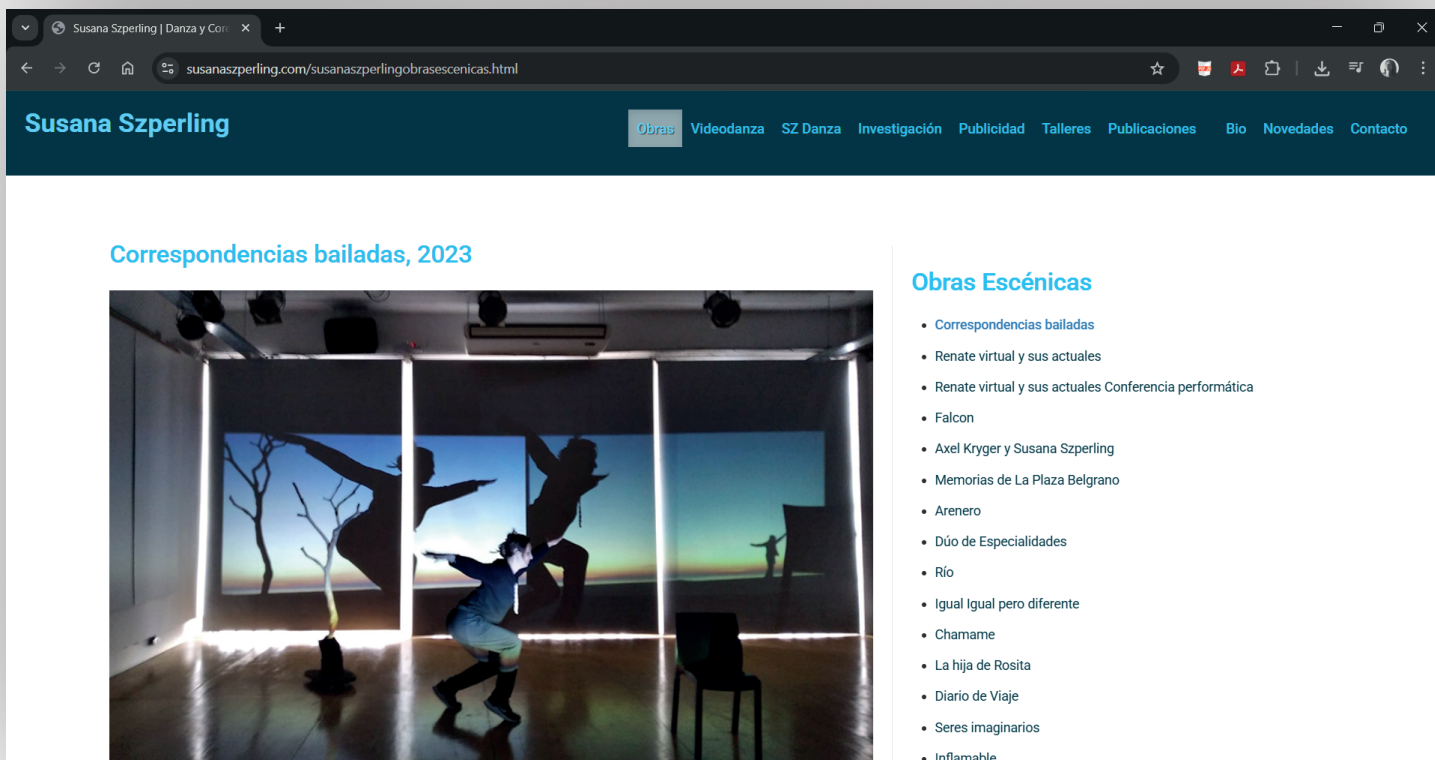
Susana Szperling | Danza y Cor

susanaszperling.com/susanaszperlingobrasescenicas.html

Susana Szperling

Obras Videodanza SZ Danza Investigación Publicidad Talleres Publicaciones Bio Novedades Contacto

Correspondencias bailadas, 2023

Obras Escénicas

- Correspondencias bailadas
- Renate virtual y sus actuales
- Renate virtual y sus actuales Conferencia performática
- Falcon
- Axel Kryger y Susana Szperling
- Memorias de La Plaza Belgrano
- Arenero
- Dúo de Especialidades
- Río
- Igual Igual pero diferente
- Chamame
- La hija de Rosita
- Diario de Viaje
- Seres imaginarios
- Inflamable